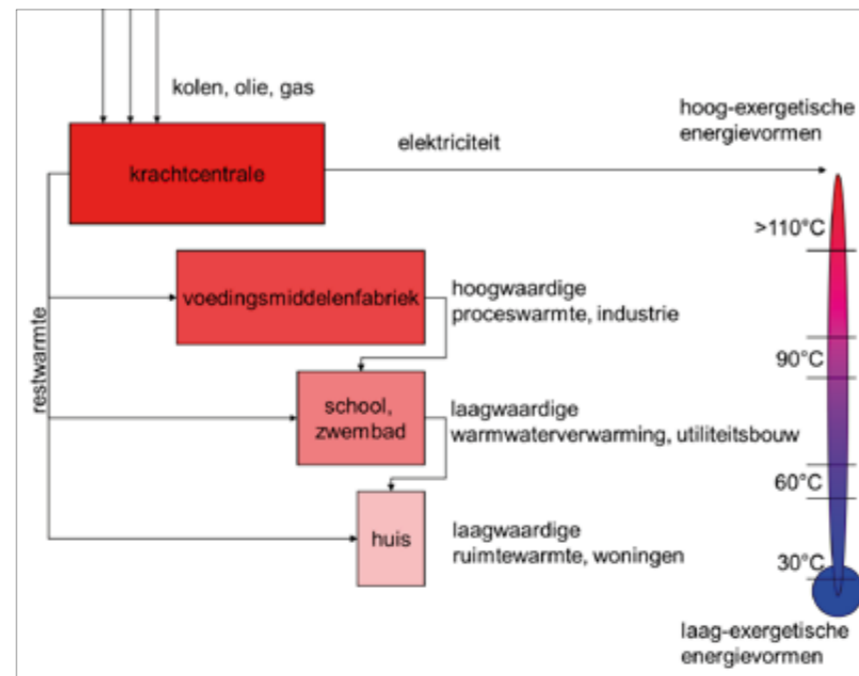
kolen, olie, gas

hoog-exergetische energievormen

krachtcentrale

elektriciteit

>110°C

voedingsmiddelenfabriek

hoogwaardige proceswarmte, industrie

restwarmte

90°C

school, zwembad

laagwaardige warmwaterverwarming, utiliteitsbouw

60°C

huis

laagwaardige ruimtewarmte, woningen

30°C

laag-exergetische energievormen